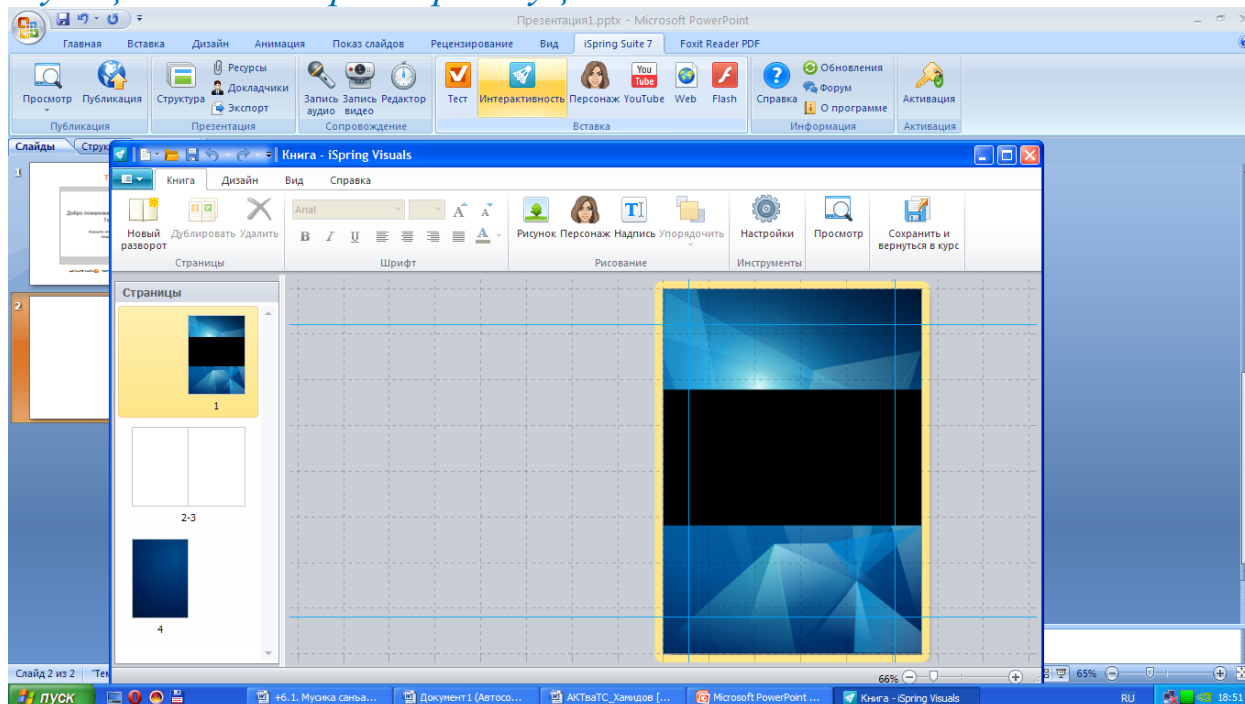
Презентация1.pptx - Microsoft PowerPoint

Главная Вставка Дизайн Анимация Показ слайдов Рецензирование Вид iSpring Suite 7 Foxit Reader PDF

Просмотр Публикация
Публикация

Структура Ресурсы Докладчики Экспорт
Презентация

Запись аудио Запись видео Редактор
Сопровождение

Тест Интерактивность Персонаж YouTube Web Flash
Вставка

Справка Обновления Форум О программе
Информация

Активация
Активация

Слайды Струк

1

Добро пожалов

2

Книга - iSpring Visuals

Книга Дизайн Вид Справка

Новый разворот Дублировать Удалить
Страницы

Arial
B I U
Шрифт

Рисунок Персонаж Надпись Упорядочить
Рисование

Настройки
Инструменты

Просмотр

Сохранить и вернуться в курс

Страницы

1

2-3

4

66%

Слайд 2 из 2 "Тем

65%

ПУСК

+6. 1. Мусика санъа...

Документ1 (Автосо...

АКТваТС_Хамидов [...

Microsoft PowerPoint ...

Книга - iSpring Visuals

RU 18:51